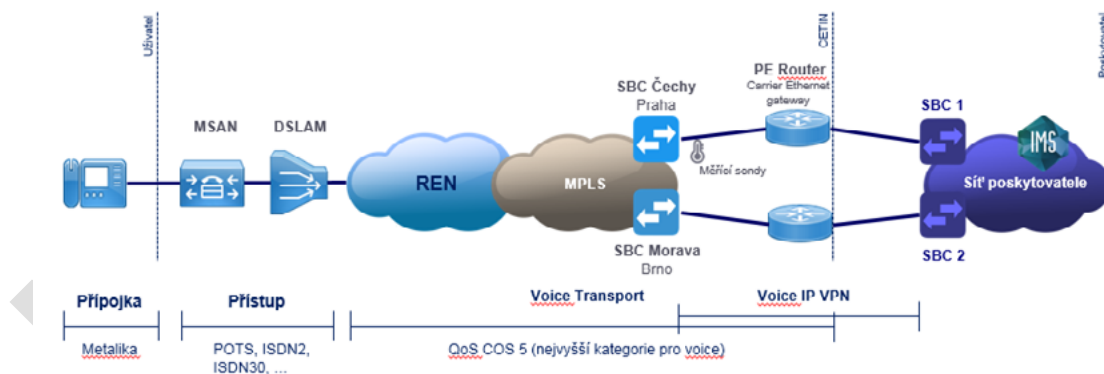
Uživatel

CETIN

Poskytovatel

MSAN

DSLAM

REN

MPLS

SBC Čechy
Praha

SBC Morava
Brno

PE Router
Carrier Ethernet gateway

Měřící sondy

SBC 1

SBC 2

IMS

Síť poskytovatele

Přípojka

Přístup

Voice Transport

Voice IP VPN

Metalika

POTS, ISDN2, ISDN30, ...

QoS COS 5 (nejvyšší kategorie pro voice)